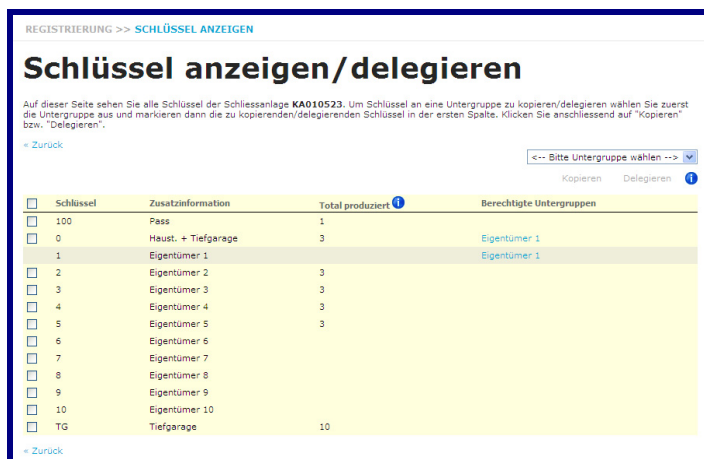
REGISTRIERUNG >> SCHLÜSSEL ANZEIGEN

Schlüssel anzeigen/delegieren

Auf dieser Seite sehen Sie alle Schlüssel der Schliessanlage **KA010523**. Um Schlüssel an eine Untergruppe zu kopieren/delegieren wählen Sie zuerst die Untergruppe aus und markieren dann die zu kopierenden/delegierenden Schlüssel in der ersten Spalte. Klicken Sie anschliessend auf "Kopieren" bzw. "Delegieren".

« Zurück

<-- Bitte Untergruppe wählen -->

Kopieren Delegieren

| | Schlüssel | Zusatzinformation | Total produziert | Berechtigte Untergruppen |
|---|---|---|---|---|
| | 100 | Pass | 1 | |
| | 0 | Haust. + Tiefgarage | 3 | Eigentümer 1 |
| | 1 | Eigentümer 1 | | Eigentümer 1 |
| | 2 | Eigentümer 2 | 3 | |
| | 3 | Eigentümer 3 | 3 | |
| | 4 | Eigentümer 4 | 3 | |
| | 5 | Eigentümer 5 | 3 | |
| | 6 | Eigentümer 6 | | |
| | 7 | Eigentümer 7 | | |
| | 8 | Eigentümer 8 | | |
| | 9 | Eigentümer 9 | | |
| | 10 | Eigentümer 10 | | |
| | TG | Tiefgarage | 10 | |

« Zurück